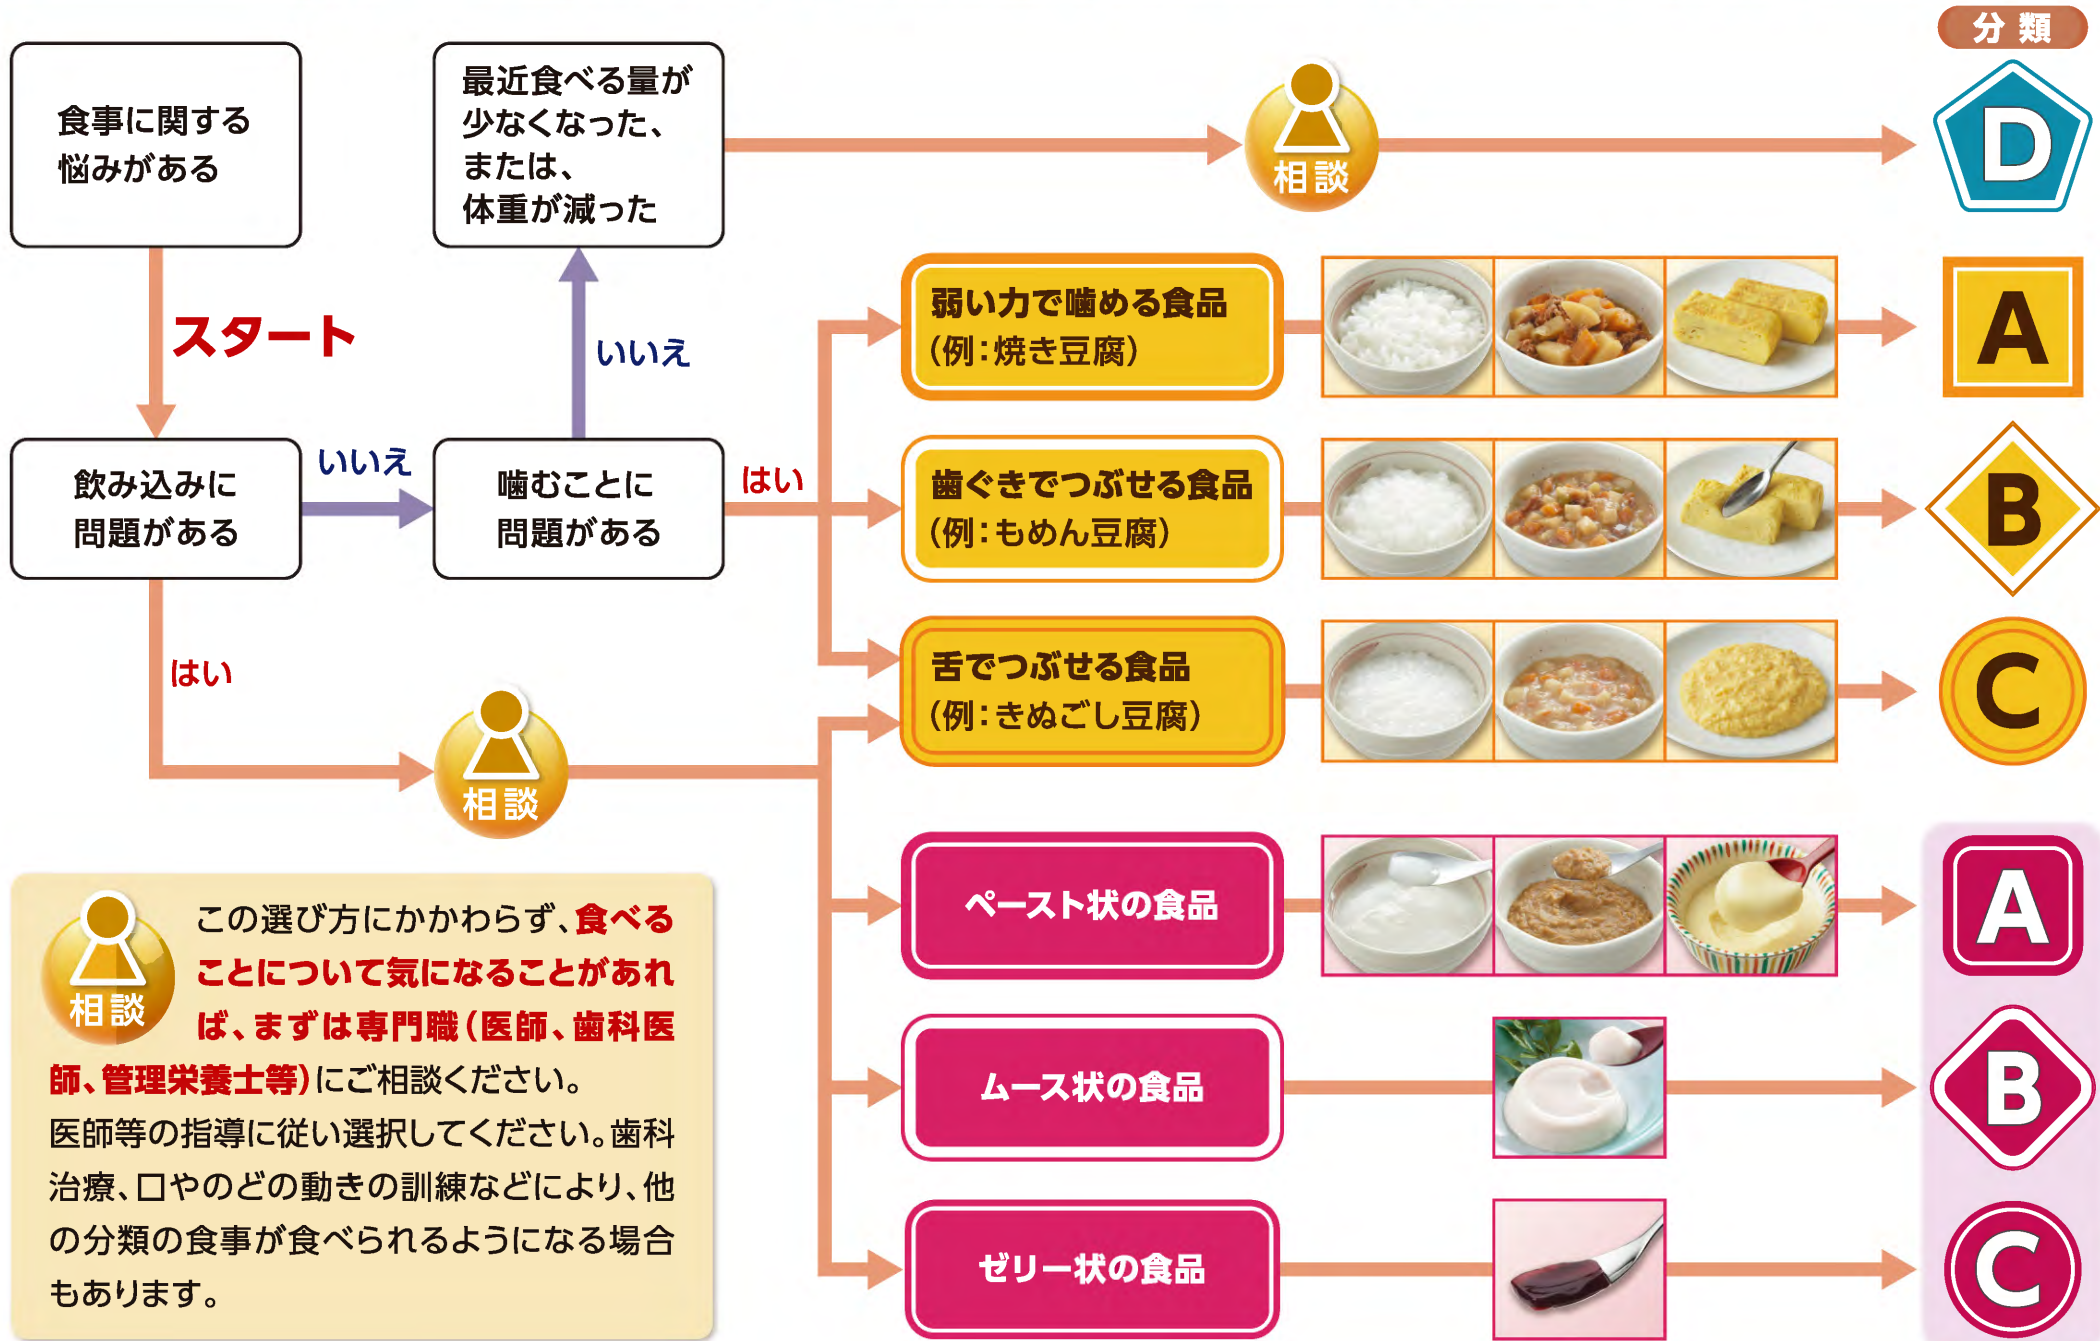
分類

食事に関する悩みがある

スタート

最近食べる量が少なくなった、または、体重が減った

相談

D

いいえ

弱い力で噛める食品
(例:焼き豆腐)

A

飲み込みに問題がある

いいえ

噛むことに問題がある

はい

歯ぐきでつぶせる食品
(例:もめん豆腐)

B

舌でつぶせる食品
(例:きぬごし豆腐)

C

はい

相談

ペースト状の食品

A

ムース状の食品

B

ゼリー状の食品

C

相談

この選び方にかかわらず、食べることについて気になることがあれば、まずは専門職(医師、歯科医師、管理栄養士等)にご相談ください。医師等の指導に従い選択してください。歯科治療、口やのどの動きの訓練などにより、他の分類の食事が食べられるようになる場合もあります。